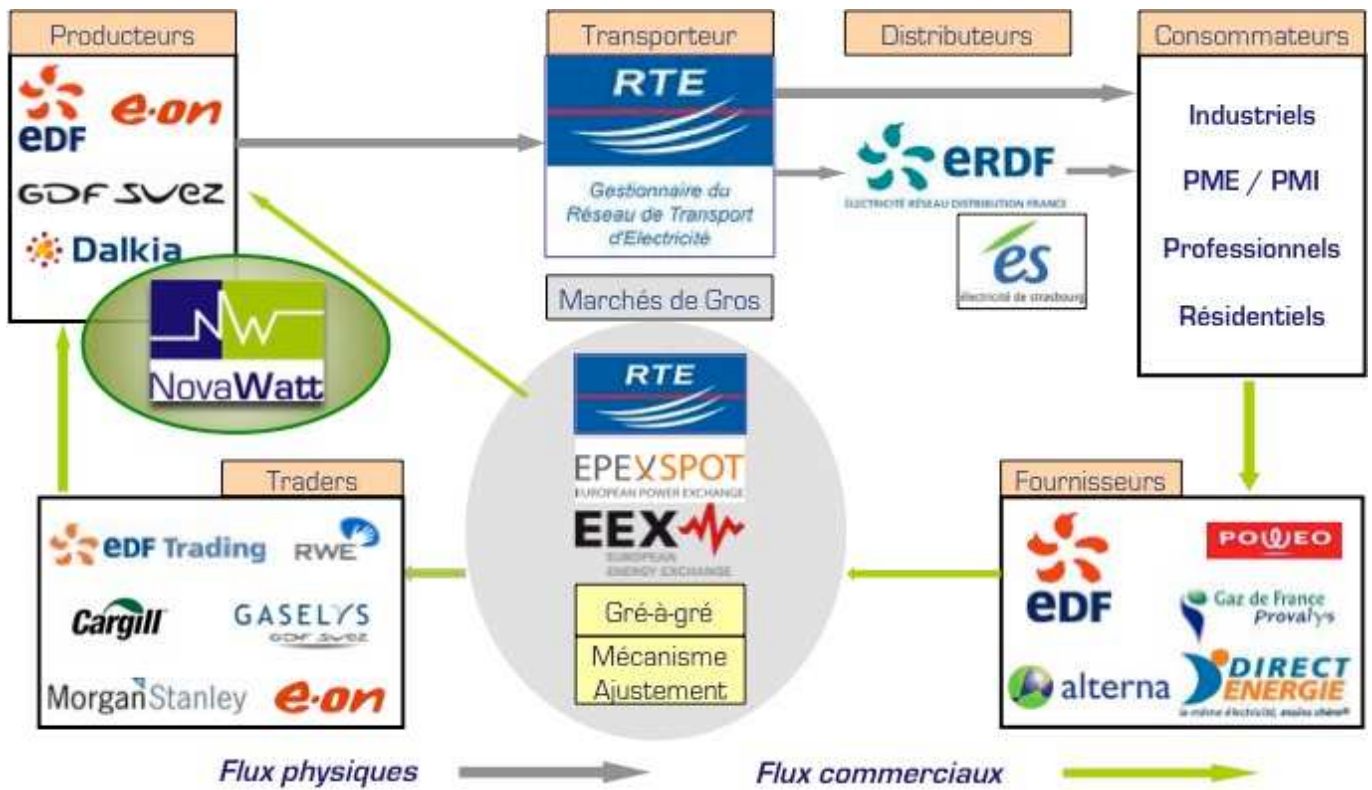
Producteurs

EDF e·on

GDF SUEZ

Dalkia

NovaWatt

Transporteur

RTE

Gestionnaire du Réseau de Transport d'Electricité

Distributeurs

ERDF
ÉLECTRICITÉ RÉSEAU DISTRIBUTION FRANCE

ÉS
électricité de strasbourg

Consommateurs

Industriels

PME / PMI

Professionnels

Résidentiels

Marchés de Gros

RTE

EPEXSPOT
EUROPEAN POWER EXCHANGE

EEX
EUROPEAN ENERGY EXCHANGE

Gré-à-gré

Mécanisme Ajustement

Traders

EDF Trading RWE

Cargill GASELYS GDF SUEZ

MorganStanley e·on

Fournisseurs

EDF POWEO

Gaz de France Provalys

alterna DIRECT ENERGIE
la même électricité, moins chère

Flux physiques

Flux commerciaux